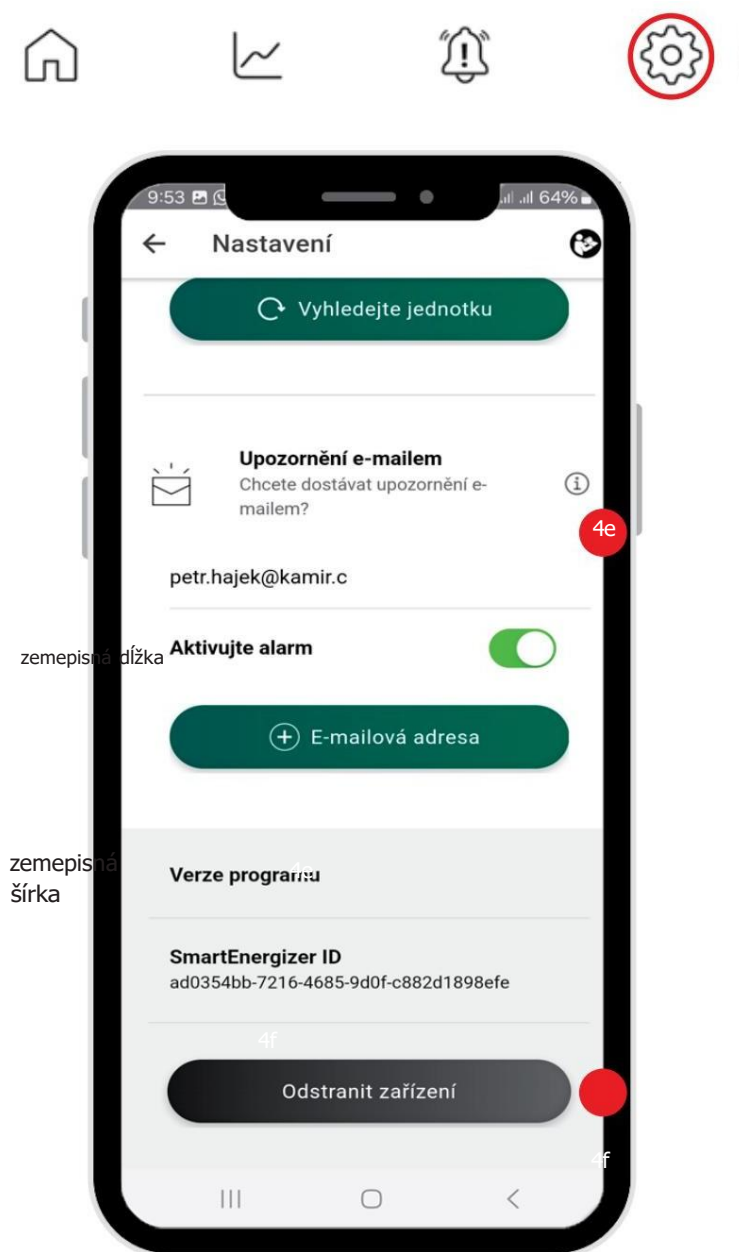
9:53
64%

← Nastavení

Vyhledejte jednotku

Upozornění e-mailem
Chcete dostávat upozornění e-mailem?

4e

petr.hajek@kamir.c

zemepisná dĺžka

Aktivujte alarm

E-mailová adresa

zemepisná šírka

Verze programu

4e

SmartEnergizer ID
ad0354bb-7216-4685-9d0f-c882d1898efe

4f

Odstranit zařízení

4f